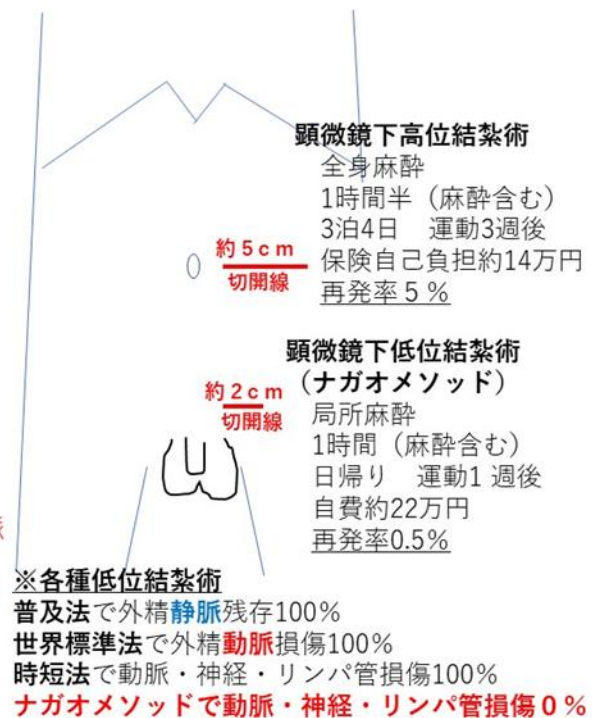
顕微鏡下高位結紮術
全身麻酔
1時間半（麻酔含む）
3泊4日　運動3週後
保険自己負担約14万円
再発率５％

約５ｃｍ
切開線

顕微鏡下低位結紮術
（ナガオメソッド）
局所麻酔
1時間（麻酔含む）
日帰り　運動1 週後
自費約22万円
再発率0.5%

約２ｃｍ
切開線

※各種低位結紮術
普及法で外精静脈残存100％
世界標準法で外精動脈損傷100％
時短法で動脈・神経・リンパ管損傷100％
ナガオメソッドで動脈・神経・リンパ管損傷０％